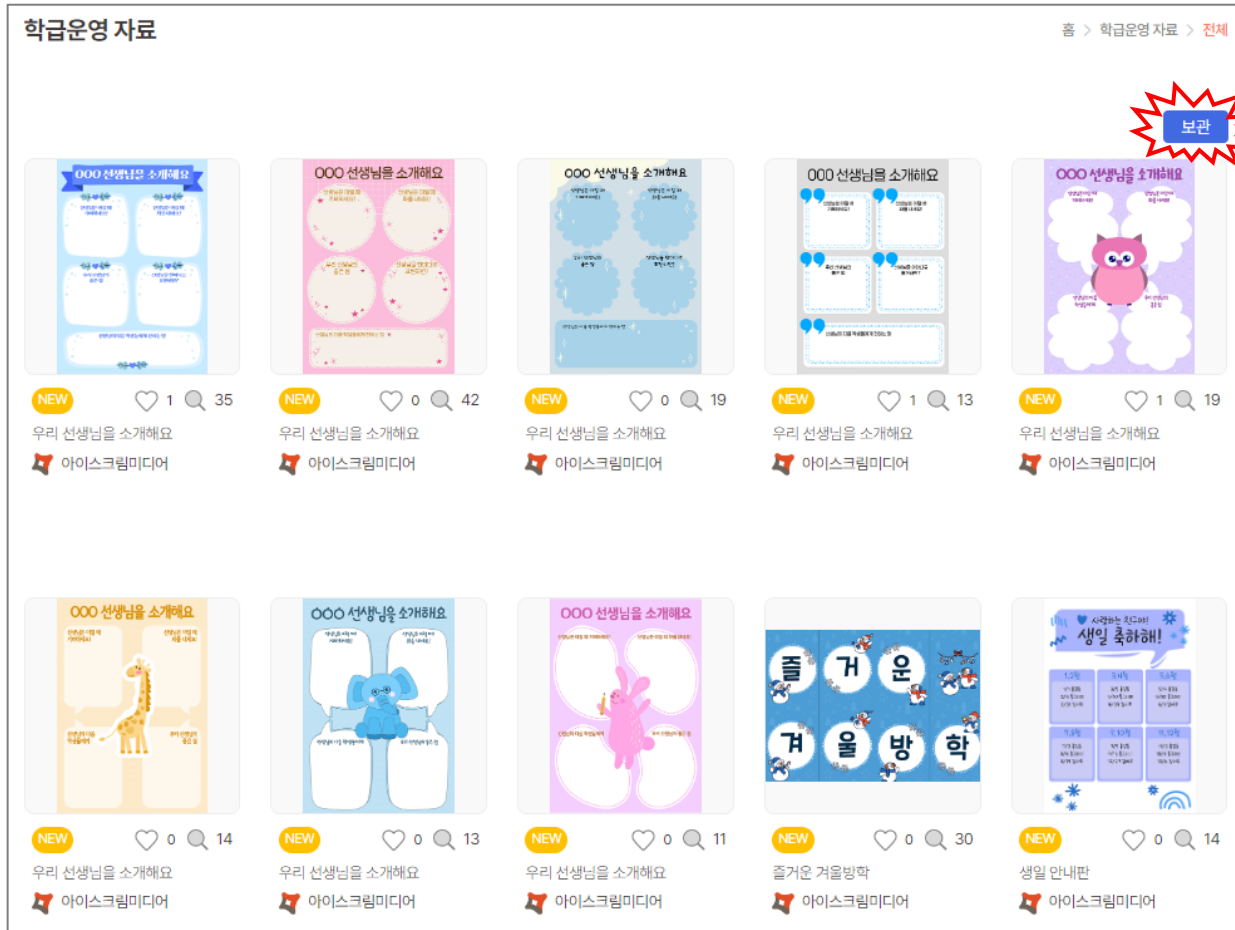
학급운영 자료

홈 > 학급운영 자료 > 전체

보관

OOO 선생님을 소개해요

NEW 1 35
우리 선생님을 소개해요
아이스크림미디어

OOO 선생님을 소개해요

NEW 0 42
우리 선생님을 소개해요
아이스크림미디어

OOO 선생님을 소개해요

NEW 0 19
우리 선생님을 소개해요
아이스크림미디어

OOO 선생님을 소개해요

NEW 1 13
우리 선생님을 소개해요
아이스크림미디어

OOO 선생님을 소개해요

NEW 1 19
우리 선생님을 소개해요
아이스크림미디어

OOO 선생님을 소개해요

NEW 0 14
우리 선생님을 소개해요
아이스크림미디어

OOO 선생님을 소개해요

NEW 0 13
우리 선생님을 소개해요
아이스크림미디어

OOO 선생님을 소개해요

NEW 0 11
우리 선생님을 소개해요
아이스크림미디어

즐 거 운 겨 울 방 학

NEW 0 30
즐거운 겨울방학
아이스크림미디어

사랑하는 친구야! 생일 축하해!

1월 2월 3월 4월 5월 6월 7월 8월 9월 10월 11월 12월

NEW 0 14
생일 안내판
아이스크림미디어